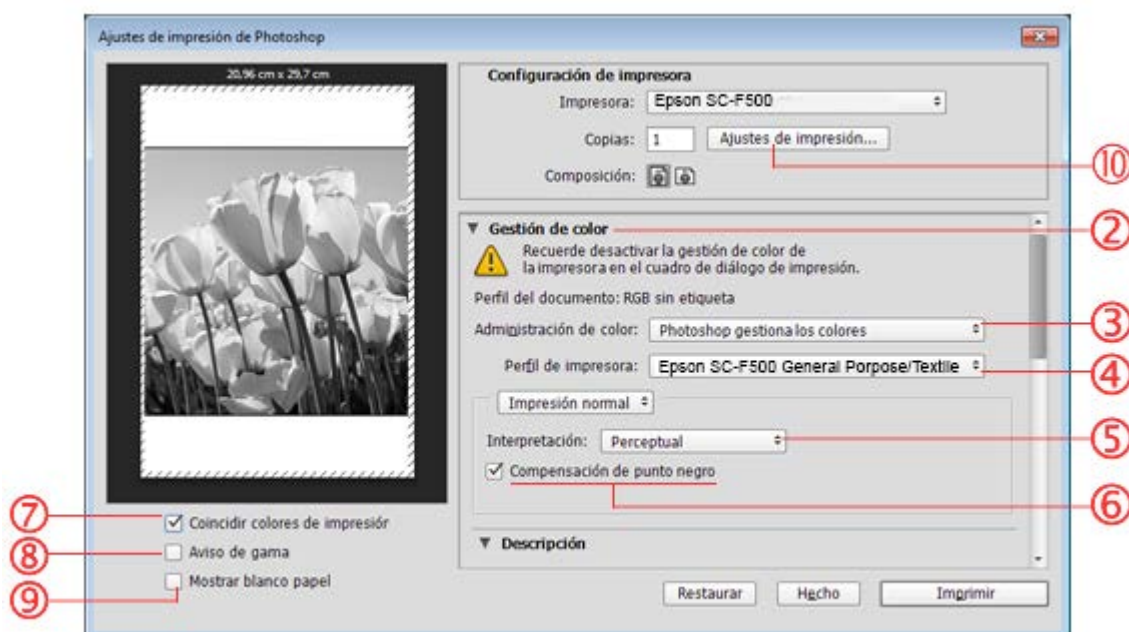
Ajustes de impresión de Photoshop

20,96 cm x 29,7 cm

Configuración de impresora

Impresora: Epson SC-F500

Copias: 1 Ajustes de impresión...

Composición:

⑩

▼ Gestión de color

②

Recuerde desactivar la gestión de color de la impresora en el cuadro de diálogo de impresión.

Perfil del documento: RGB sin etiqueta

Administración de color: Photoshop gestiona los colores

③

Perfil de impresora: Epson SC-F500 General Porpose/Textile

④

Impresión normal

Interpretación: Perceptual

⑤

Compensación de punto negro

⑥

⑦ Coincidir colores de impresiór

⑧ Aviso de gama

⑨ Mostrar blanco papel

▼ Descripción

Restaurar Hecho Imprimir